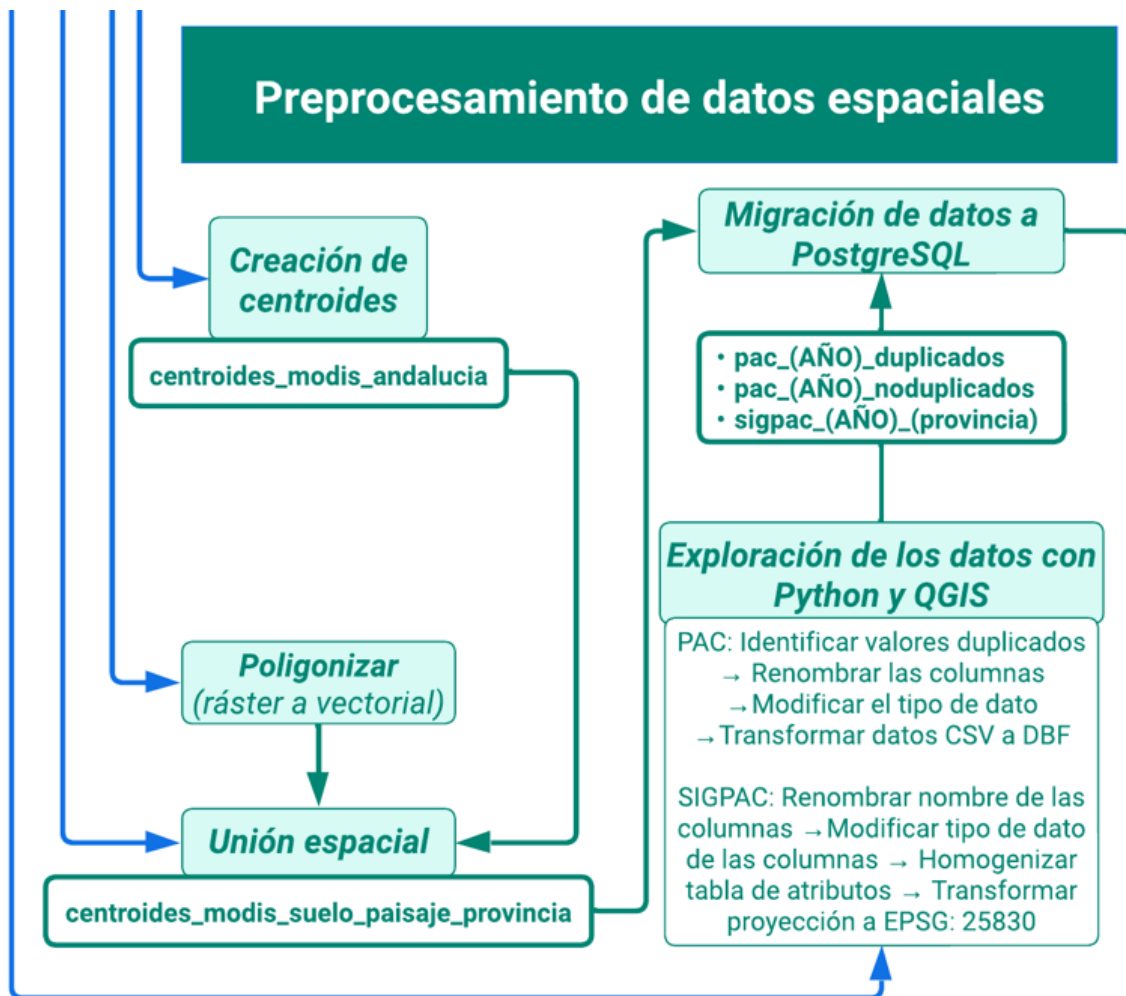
Preprocesamiento de datos espaciales

Creación de centroides

centroides_modis_andalucia

Poligonizar (ráster a vectorial)

Unión espacial

centroides_modis_suelo_paisaje_provincia

Migración de datos a PostgreSQL

• pac_(AÑO)_duplicados
• pac_(AÑO)_noduplicados
• sigpac_(AÑO)_(provincia)

Exploración de los datos con Python y QGIS

PAC: Identificar valores duplicados → Renombrar las columnas →Modificar el tipo de dato →Transformar datos CSV a DBF

SIGPAC: Renombrar nombre de las columnas →Modificar tipo de dato de las columnas → Homogenizar tabla de atributos → Transformar proyección a EPSG: 25830